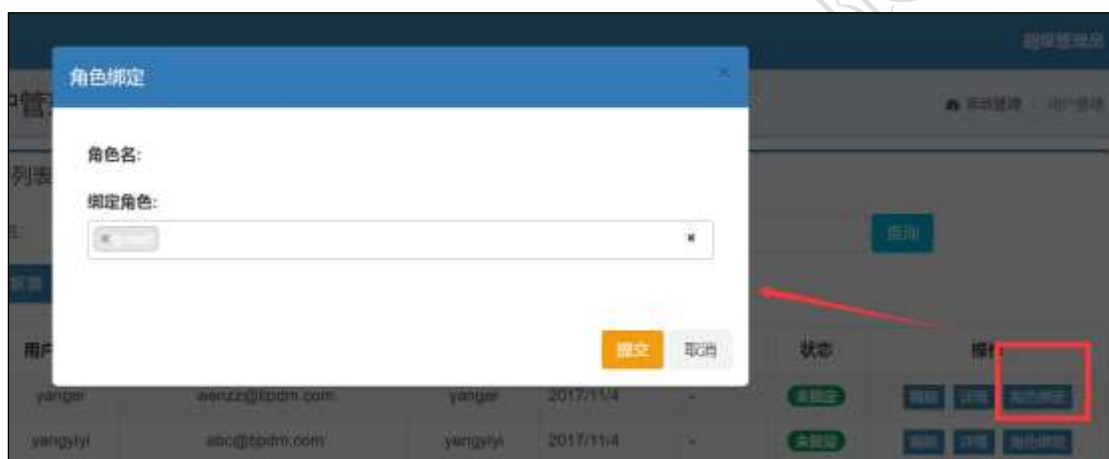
超级管理员

户管

角色绑定

×

角色名:

绑定角色:

×

列表

查询

新增

提交

取消

用户

状态

操作

yanger

wenzz@bpdm.com

yanger

2017/11/4

-

未锁定

编辑

详情

角色绑定

yangyiyi

abc@bpdm.com

yangyiyi

2017/11/4

-

未锁定

编辑

详情

角色绑定